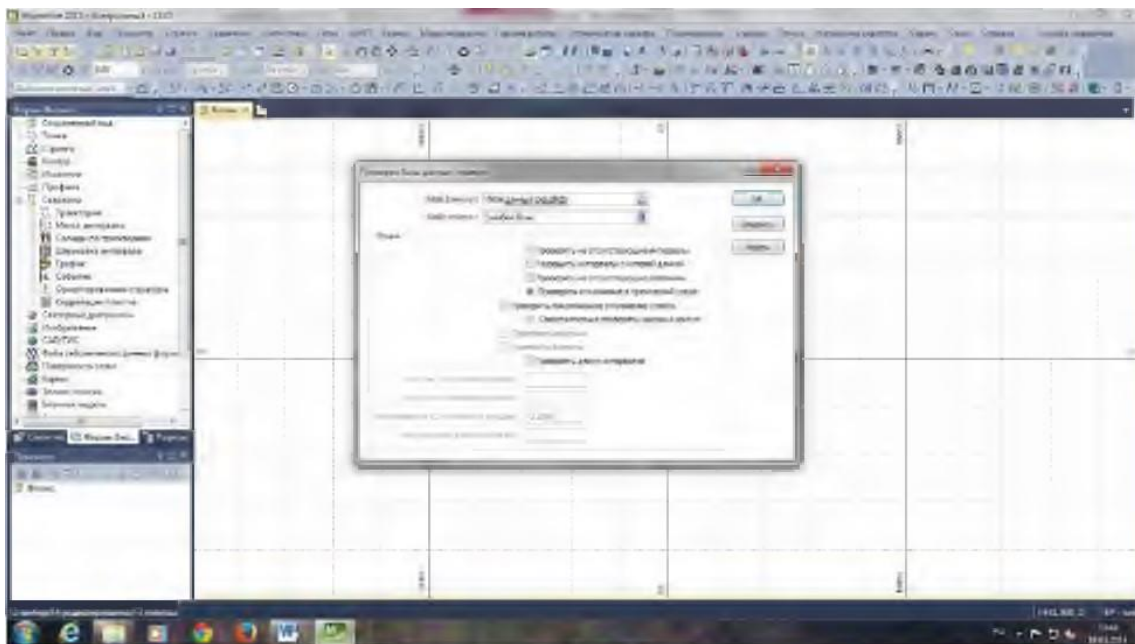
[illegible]

Проверить блок данных скважин

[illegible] Блок данных скважин
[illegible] Symbol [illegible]

OK
Отменить
Справка

Проверить на отсутствующие породы
Проверить интервалы с нулевой длиной
Проверить на отсутствующие интервалы
Проверить отношения в пропущенной секции
Проверить вмещающие отношения слоёв
Сделать отношения интервалов

Проверить длину интервалов

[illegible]

Блоки

Свойства